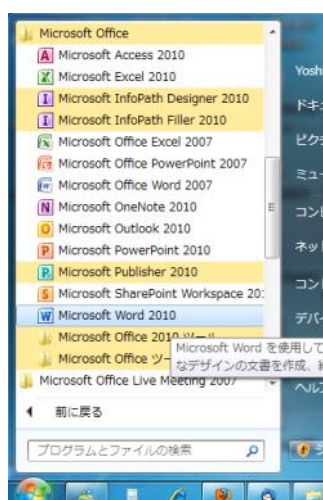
Microsoft Office
Microsoft Access 2010
Microsoft Excel 2010
Microsoft InfoPath Designer 2010
Microsoft InfoPath Filler 2010
Microsoft Office Excel 2007
Microsoft Office PowerPoint 2007
Microsoft Office Word 2007
Microsoft OneNote 2010
Microsoft Outlook 2010
Microsoft PowerPoint 2010
Microsoft Publisher 2010
Microsoft SharePoint Workspace 20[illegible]
Microsoft Word 2010
Microsoft Office 2010 ツール
Microsoft Office ツ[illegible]
Microsoft Office Live Meeting 2007
前に戻る
プログラムとファイルの検索

Microsoft Word を使用して
なデザインの文書を作成、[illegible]

Yosh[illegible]
ドキ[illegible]
ピク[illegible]
ミュー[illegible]
コン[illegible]
ネッ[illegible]
コン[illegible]
デバ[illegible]
ヘル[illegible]